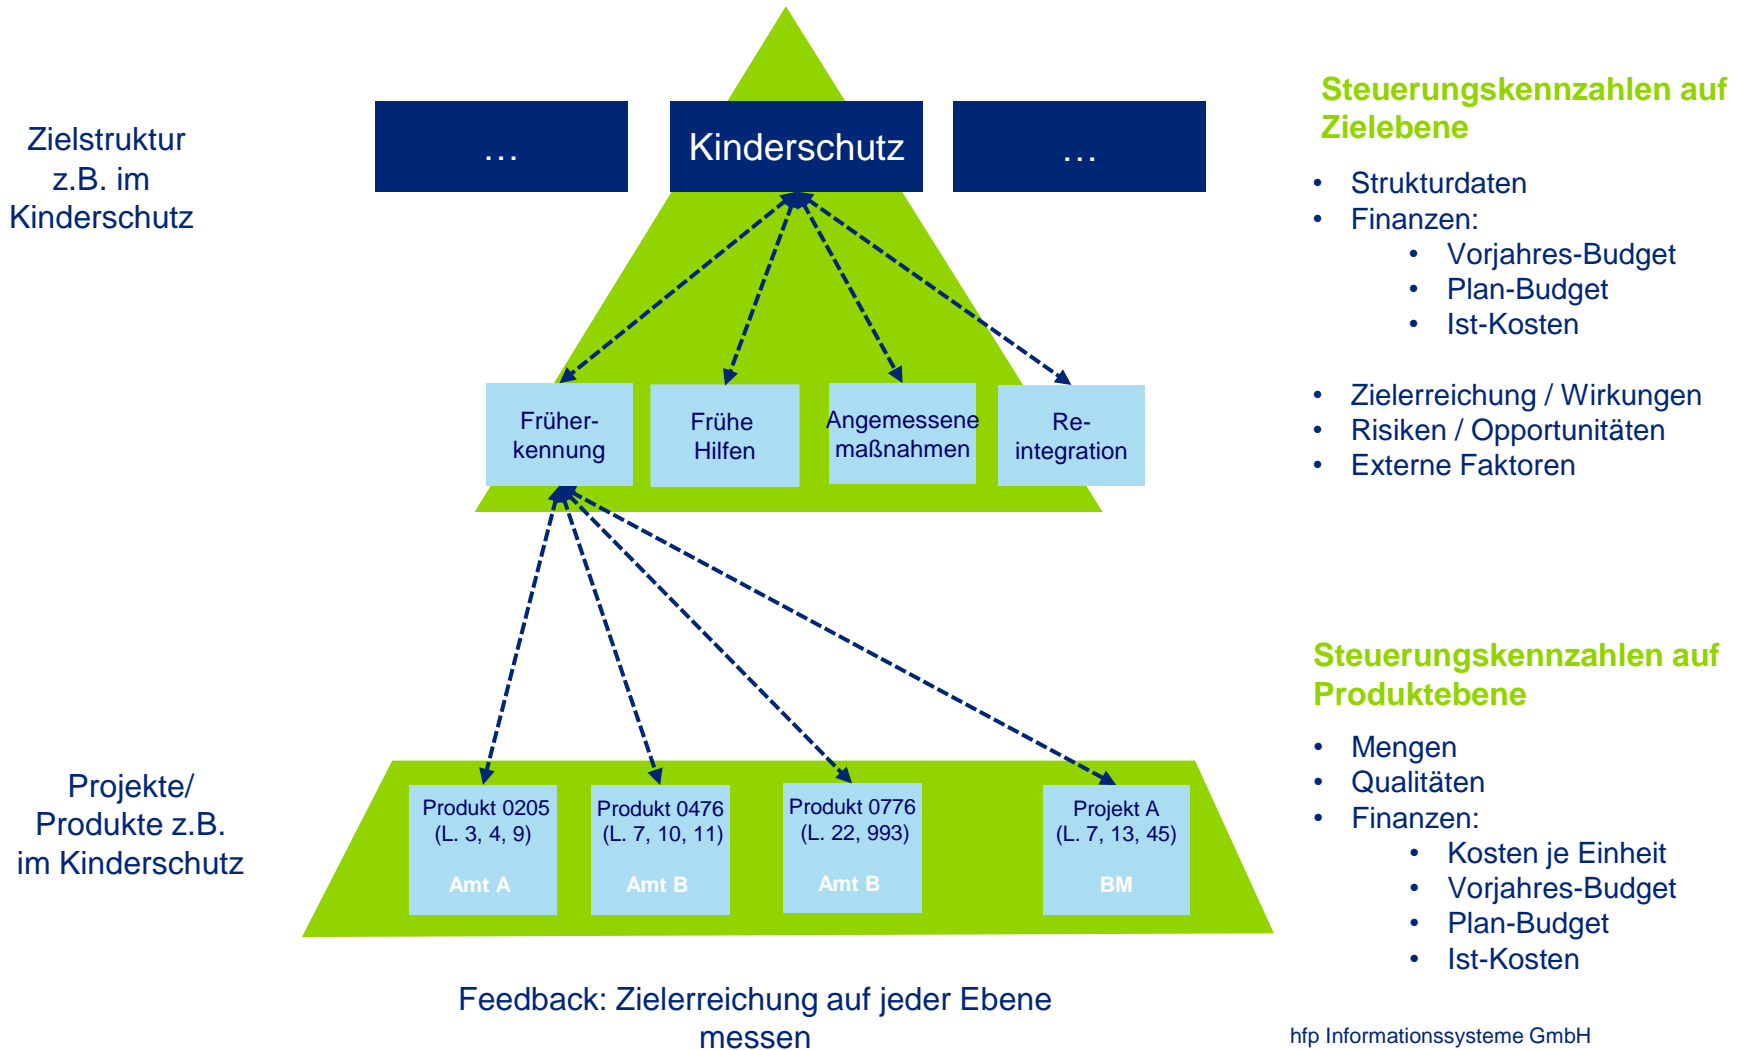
Zielstruktur z.B. im Kinderschutz

…

Kinderschutz

…

Steuerungskennzahlen auf Zielebene

- Strukturdaten
- Finanzen:
  - Vorjahres-Budget
  - Plan-Budget
  - Ist-Kosten

- Zielerreichung / Wirkungen
- Risiken / Opportunitäten
- Externe Faktoren

Früherkennung

Frühe Hilfen

Angemessene maßnahmen

Reintegration

Projekte/ Produkte z.B. im Kinderschutz

Produkt 0205 (L. 3, 4, 9)
Amt A

Produkt 0476 (L. 7, 10, 11)
Amt B

Produkt 0776 (L. 22, 993)
Amt B

Projekt A (L. 7, 13, 45)
BM

Steuerungskennzahlen auf Produktebene

- Mengen
- Qualitäten
- Finanzen:
  - Kosten je Einheit
  - Vorjahres-Budget
  - Plan-Budget
  - Ist-Kosten

Feedback: Zielerreichung auf jeder Ebene messen

hfp Informationssysteme GmbH